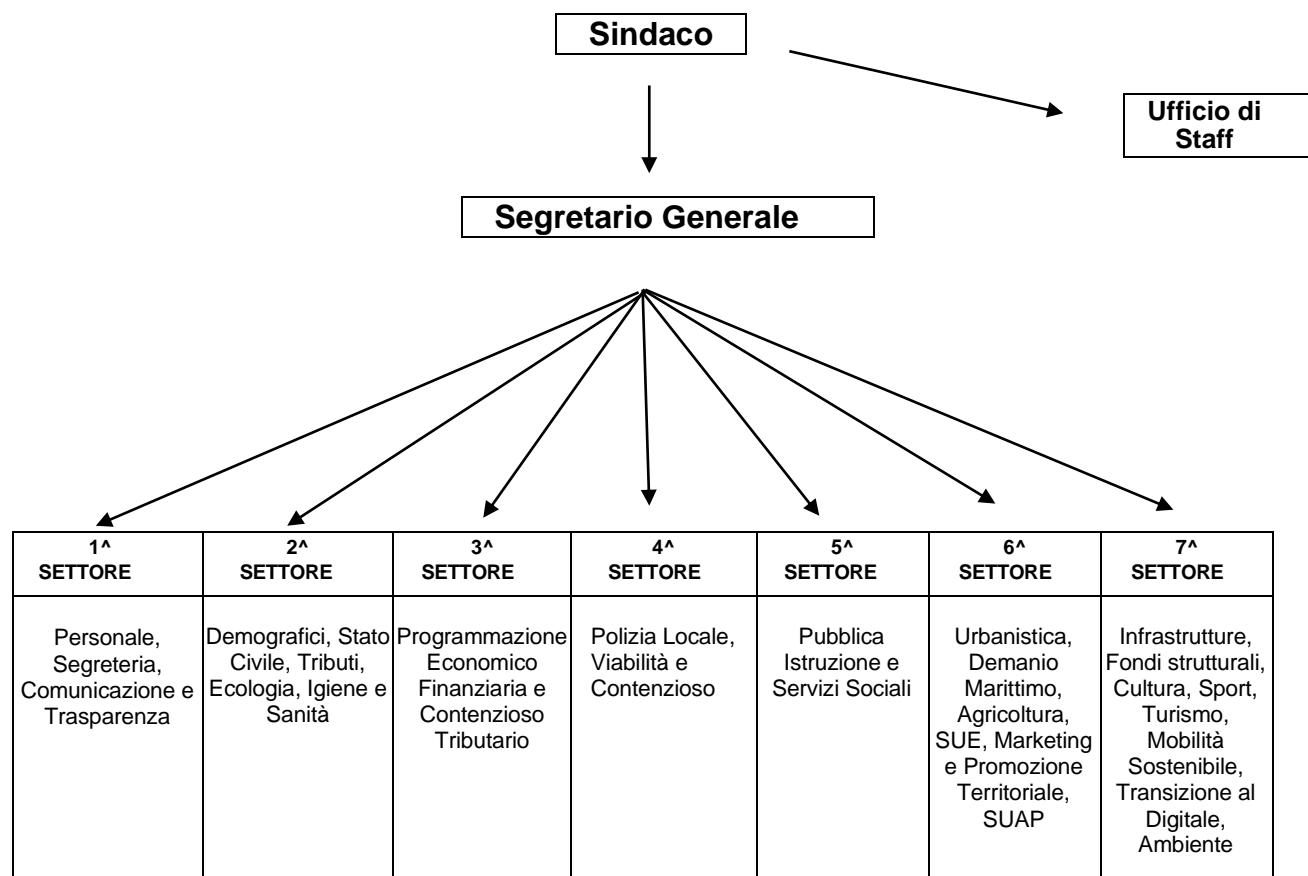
Sindaco

Ufficio di Staff

Segretario Generale

| 1^ SETTORE | 2^ SETTORE | 3^ SETTORE | 4^ SETTORE | 5^ SETTORE | 6^ SETTORE | 7^ SETTORE |
|---|---|---|---|---|---|---|
| Personale, Segreteria, Comunicazione e Trasparenza | Demografici, Stato Civile, Tributi, Ecologia, Igiene e Sanità | Programmazione Economico Finanziaria e Contenzioso Tributario | Polizia Locale, Viabilità e Contenzioso | Pubblica Istruzione e Servizi Sociali | Urbanistica, Demanio Marittimo, Agricoltura, SUE, Marketing e Promozione Territoriale, SUAP | Infrastrutture, Fondi strutturali, Cultura, Sport, Turismo, Mobilità Sostenibile, Transizione al Digitale, Ambiente |